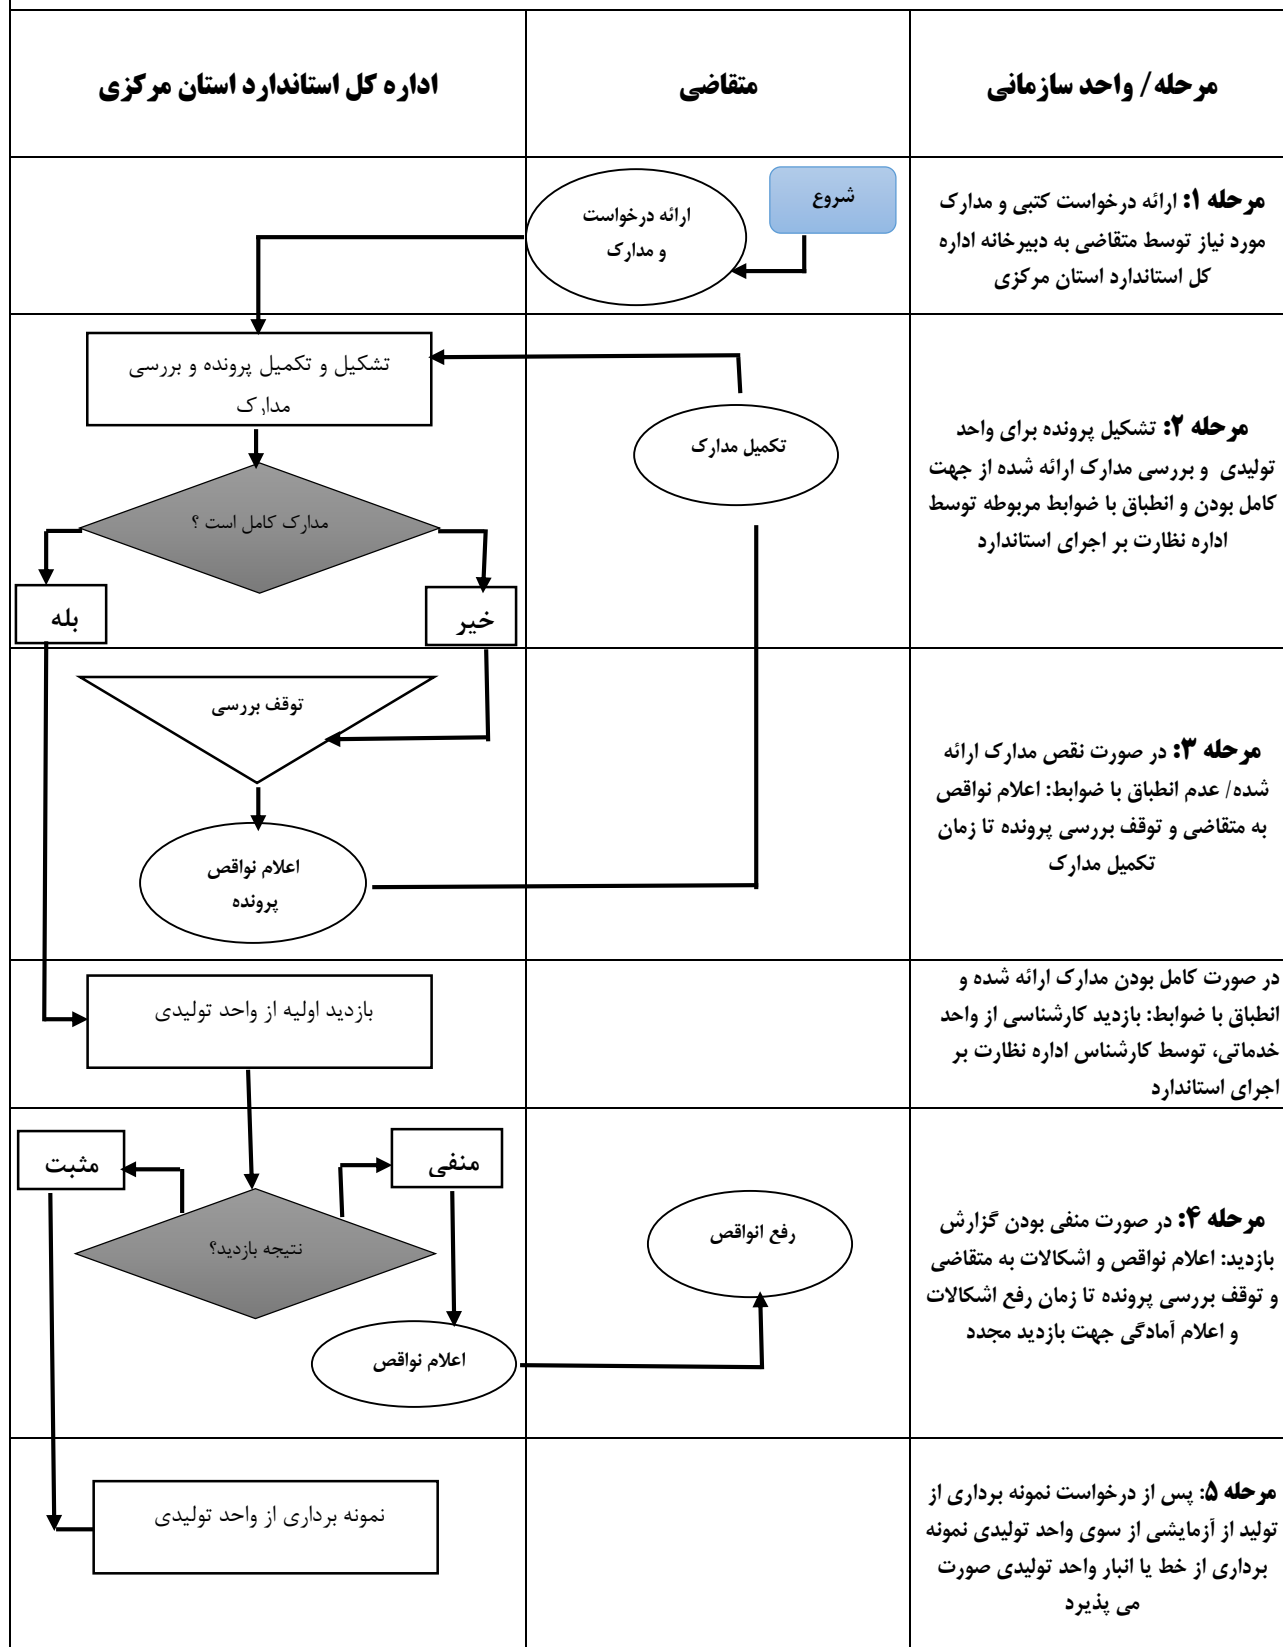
| مرحله / واحد سازمانی | متقاضی | اداره کل استاندارد استان مرکزی |
|---|---|---|
| **مرحله ۱:** ارائه درخواست کتبی و مدارک مورد نیاز توسط متقاضی به دبیرخانه اداره کل استاندارد استان مرکزی | شروع<br>ارائه درخواست و مدارک | |
| **مرحله ۲:** تشکیل پرونده برای واحد تولیدی و بررسی مدارک ارائه شده از جهت کامل بودن و انطباق با ضوابط مربوطه توسط اداره نظارت بر اجرای استاندارد | تکمیل مدارک | تشکیل و تکمیل پرونده و بررسی مدارک<br>مدارک کامل است ؟<br>بله<br>خیر |
| **مرحله ۳:** در صورت نقص مدارک ارائه شده/ عدم انطباق با ضوابط: اعلام نواقص به متقاضی و توقف بررسی پرونده تا زمان تکمیل مدارک | | توقف بررسی<br>اعلام نواقص پرونده |
| در صورت کامل بودن مدارک ارائه شده و انطباق با ضوابط: بازدید کارشناسی از واحد خدماتی، توسط کارشناس اداره نظارت بر اجرای استاندارد | | بازدید اولیه از واحد تولیدی |
| **مرحله ۴:** در صورت منفی بودن گزارش بازدید: اعلام نواقص و اشکالات به متقاضی و توقف بررسی پرونده تا زمان رفع اشکالات و اعلام آمادگی جهت بازدید مجدد | رفع انواقص | مثبت<br>منفی<br>نتیجه بازدید؟<br>اعلام نواقص |
| **مرحله ۵:** پس از درخواست نمونه برداری از تولید از آزمایشی از سوی واحد تولیدی نمونه برداری از خط یا انبار واحد تولیدی صورت می پذیرد | | نمونه برداری از واحد تولیدی |